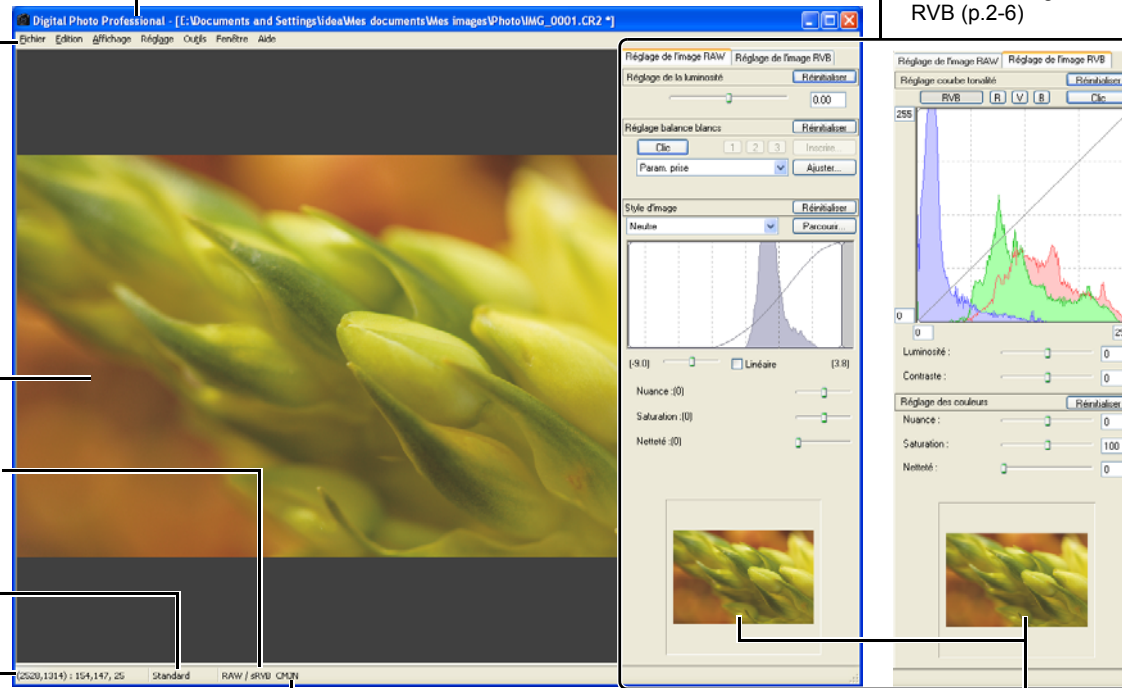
RVB (p.2-6)

Digital Photo Professional - [E:\Documents and Settings\idea\Mes documents\Mes images\Photo\IMG_0001.CR2 *]

Fichier Edition Affichage Réglage Outils Fenêtre Aide

(2520,1314) : 154,147, 25 Standard RAW / sRVB CMJN

Réglage de l'image RAW Réglage de l'image RVB

Réglage de la luminosité Réinitialiser

0.00

Réglage balance blancs Réinitialiser

Clic 1 2 3 Inscrire...

Param. prise Ajuster...

Style d'image Réinitialiser

Neutre Parcourir...

[-9.0] Linéaire [3.8]

Nuance :[0]

Saturation :[0]

Netteté :[0]

Réglage de l'image RAW Réglage de l'image RVB

Réglage courbe tonalité Réinitialiser

RVB R V B Clic

255

0

0

Luminosité : 0

Contraste : 0

Réglage des couleurs Réinitialiser

Nuance : 0

Saturation : 100

Netteté : 0